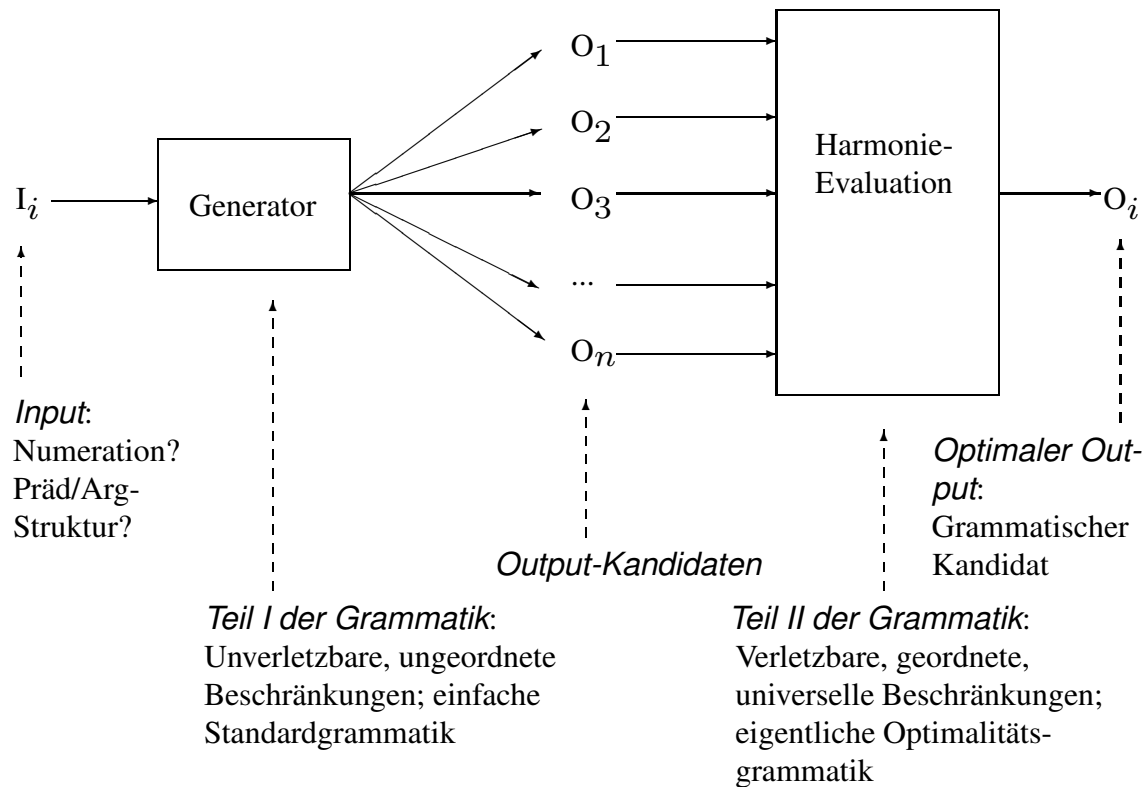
$I_i$

Generator

$O_1$

$O_2$

$O_3$

...

$O_n$

Harmonie-Evaluation

$O_i$

*Input*: Numeration? Präd/Arg-Struktur?

*Output-Kandidaten*

*Optimaler Output*: Grammatischer Kandidat

*Teil I der Grammatik*: Unverletzbare, ungeordnete Beschränkungen; einfache Standardgrammatik

*Teil II der Grammatik*: Verletzbare, geordnete, universelle Beschränkungen; eigentliche Optimalitätsgrammatik